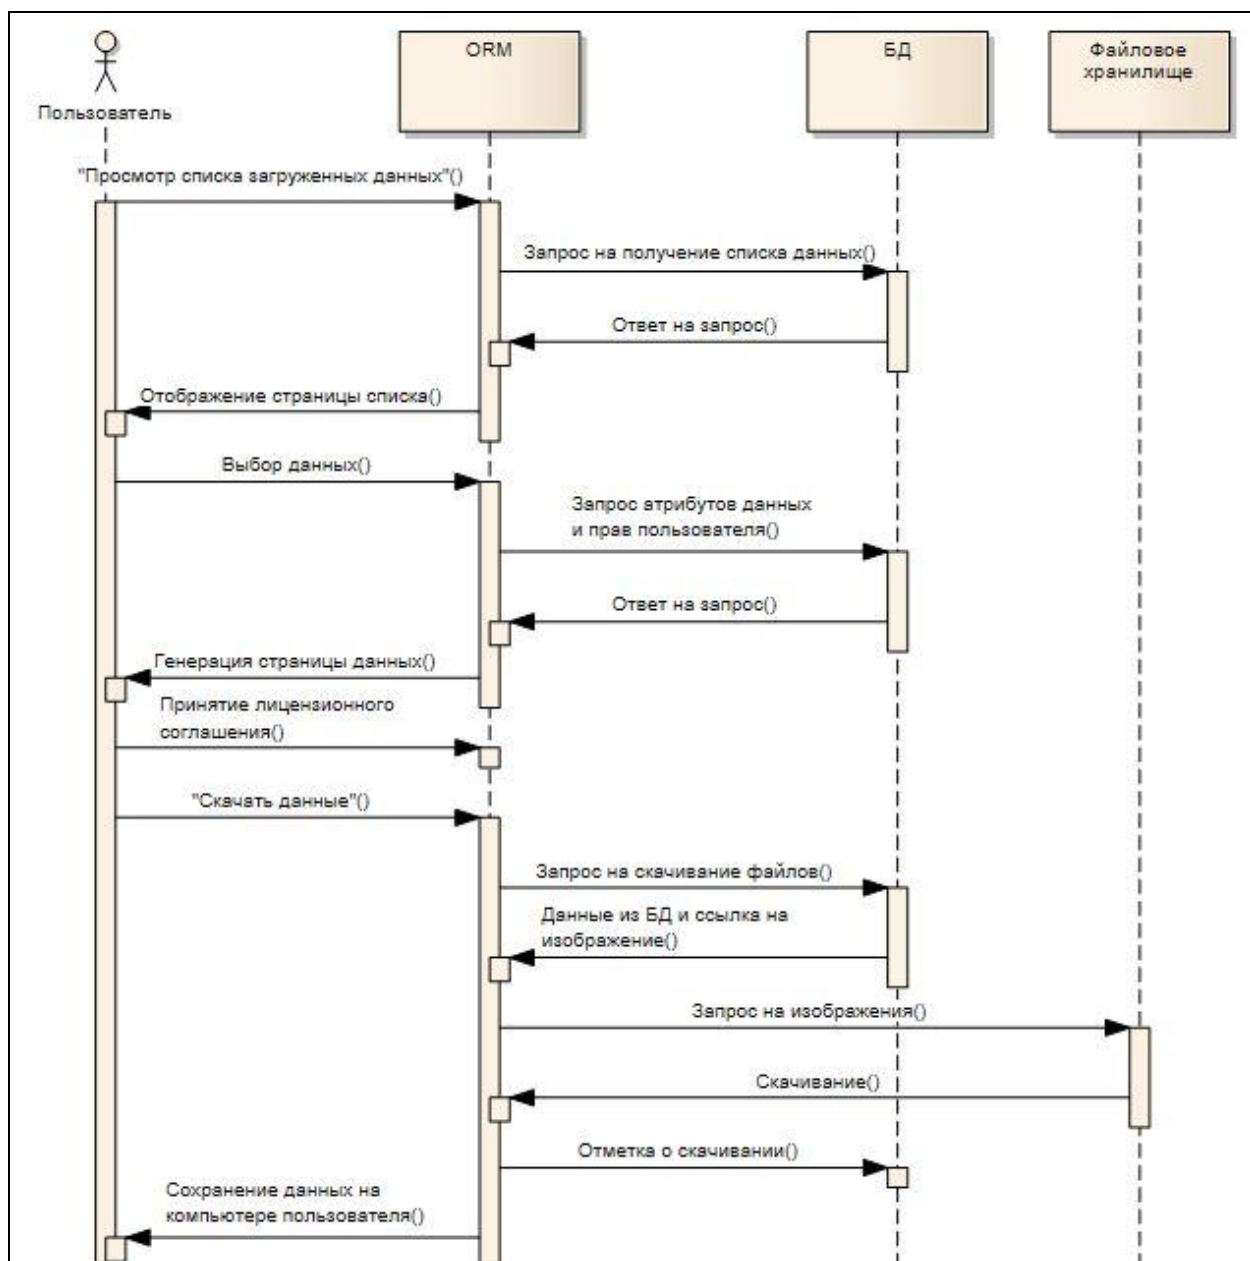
Пользователь

ORM

БД

Файловое хранилище

"Просмотр списка загруженных данных"()

Запрос на получение списка данных()

Ответ на запрос()

Отображение страницы списка()

Выбор данных()

Запрос атрибутов данных и прав пользователя()

Ответ на запрос()

Генерация страницы данных()

Принятие лицензионного соглашения()

"Скачать данные"()

Запрос на скачивание файлов()

Данные из БД и ссылка на изображение()

Запрос на изображения()

Скачивание()

Отметка о скачивании()

Сохранение данных на компьютере пользователя()